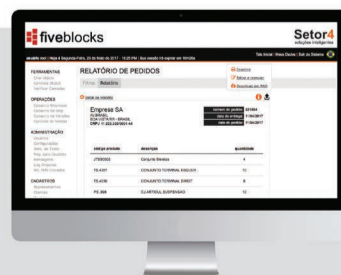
fiveblocks

Setor4
soluções inteligentes

usuário root | Hoje é Segunda-Feira, 20 de Maio de 2017 - 10:25 PM | Sua sessão vai expirar em 16h:28s

Tela Inicial | Meus Dados | Sair do Sistema

FERRAMENTAS

OPERAÇÕES

ADMINISTRAÇÃO

CADASTROS

RELATÓRIO DE PEDIDOS

Filtros Relatório

Voltar

Empresa SA

número do pedido 001854

data de entrega 11/04/2017

data do pedido 11/04/2017

| código produto | descrição | quantidade |
|---|---|---|
| JT500502 | Conjunto Biestas | 4 |
| TE-4301 | CONJUNTO TERMINAL ESQUISA | 10 |
| TE-4336 | CONJUNTO TERMINAL DIREIT | 8 |
| PC-308 | CLARTEOLL SUSPENSAO | 12 |